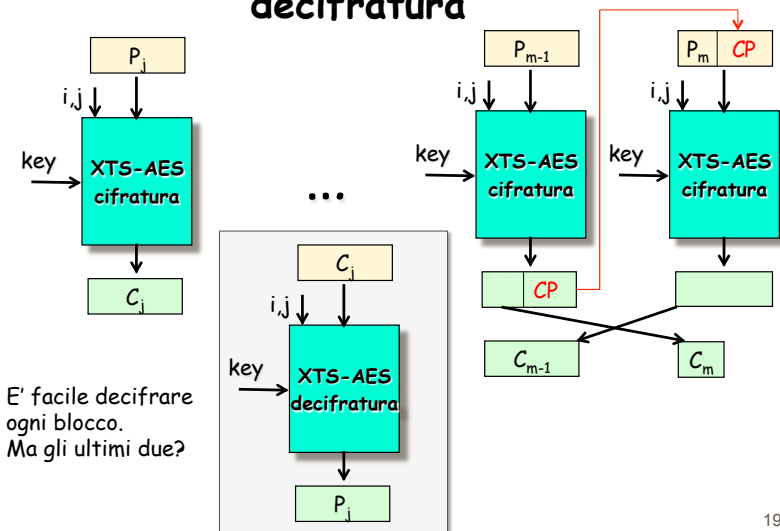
decifratura

$P_j$

i,j

key

XTS-AES cifratura

$C_j$

...

$C_j$

i,j

key

XTS-AES decifratura

$P_j$

E' facile decifrare ogni blocco. Ma gli ultimi due?

$P_{m-1}$

i,j

key

XTS-AES cifratura

CP

$C_{m-1}$

$P_m$ CP

i,j

key

XTS-AES cifratura

$C_m$

19